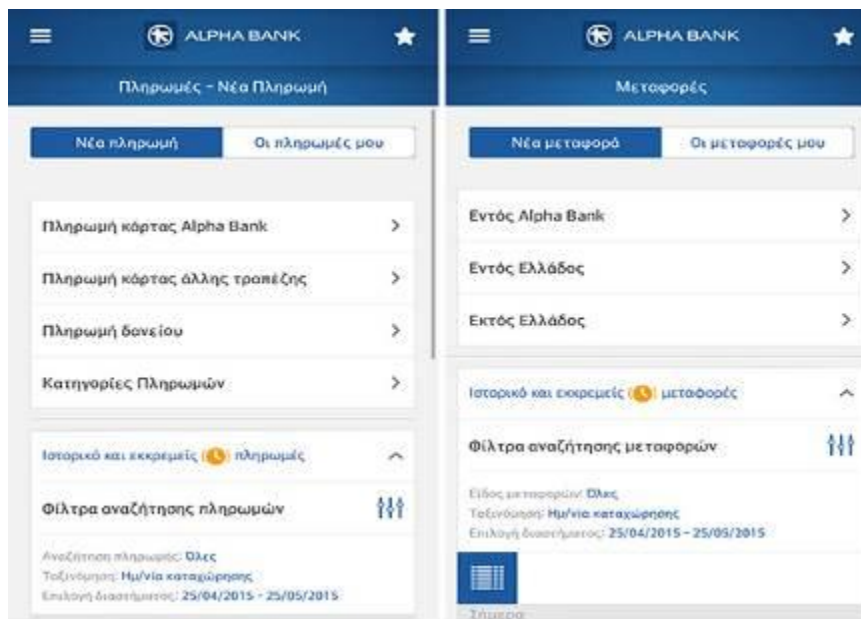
ALPHA BANK

Πληρωμές - Νέα Πληρωμή

Νέα πληρωμή | Οι πληρωμές μου

Πληρωμή κάρτας Alpha Bank

Πληρωμή κάρτας άλλης τραπέζης

Πληρωμή δανείου

Κατηγορίες Πληρωμών

Ιστορικό και εκκρεμείς πληρωμές

Φίλτρα αναζήτησης πληρωμών

Αναζήτηση πληρωμής: Όλες
Ταξινόμηση: Ημ/νία καταχώρησης
Επιλογή διαστήματος: 25/04/2015 - 25/05/2015

ALPHA BANK

Μεταφορές

Νέα μεταφορά | Οι μεταφορές μου

Εντός Alpha Bank

Εντός Ελλάδος

Εκτός Ελλάδος

Ιστορικό και εκκρεμείς μεταφορές

Φίλτρα αναζήτησης μεταφορών

Είδος μεταφοράς: Όλες
Ταξινόμηση: Ημ/νία καταχώρησης
Επιλογή διαστήματος: 25/04/2015 - 25/05/2015

Σήμερα